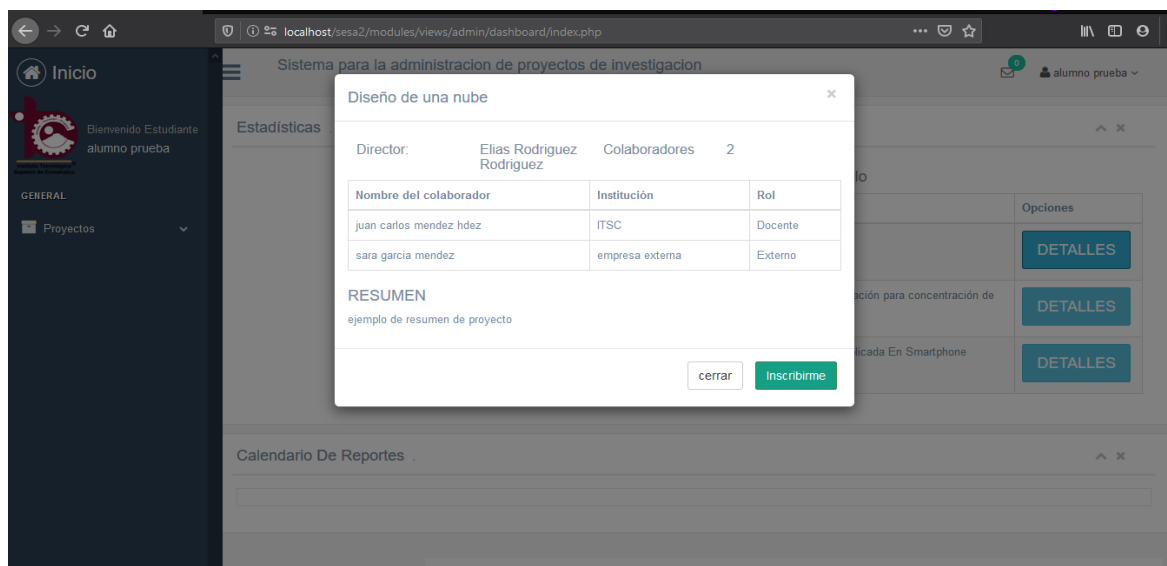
localhost/sesa2/modules/views/admin/dashboard/index.php

Inicio

Sistema para la administracion de proyectos de investigacion

0

alumno prueba

Bienvenido Estudiante
alumno prueba

GENERAL

Proyectos

Estadísticas

Diseño de una nube

×

Director: Elias Rodriguez Rodriguez Colaboradores 2

| Nombre del colaborador | Institución | Rol |
|---|---|---|
| juan carlos mendez hdez | ITSC | Docente |
| sara garcia mendez | empresa externa | Externo |

RESUMEN

ejemplo de resumen de proyecto

cerrar Inscribirme

Opciones

DETALLES

ación para concentración de

DETALLES

licada En Smartphone

DETALLES

Calendario De Reportes